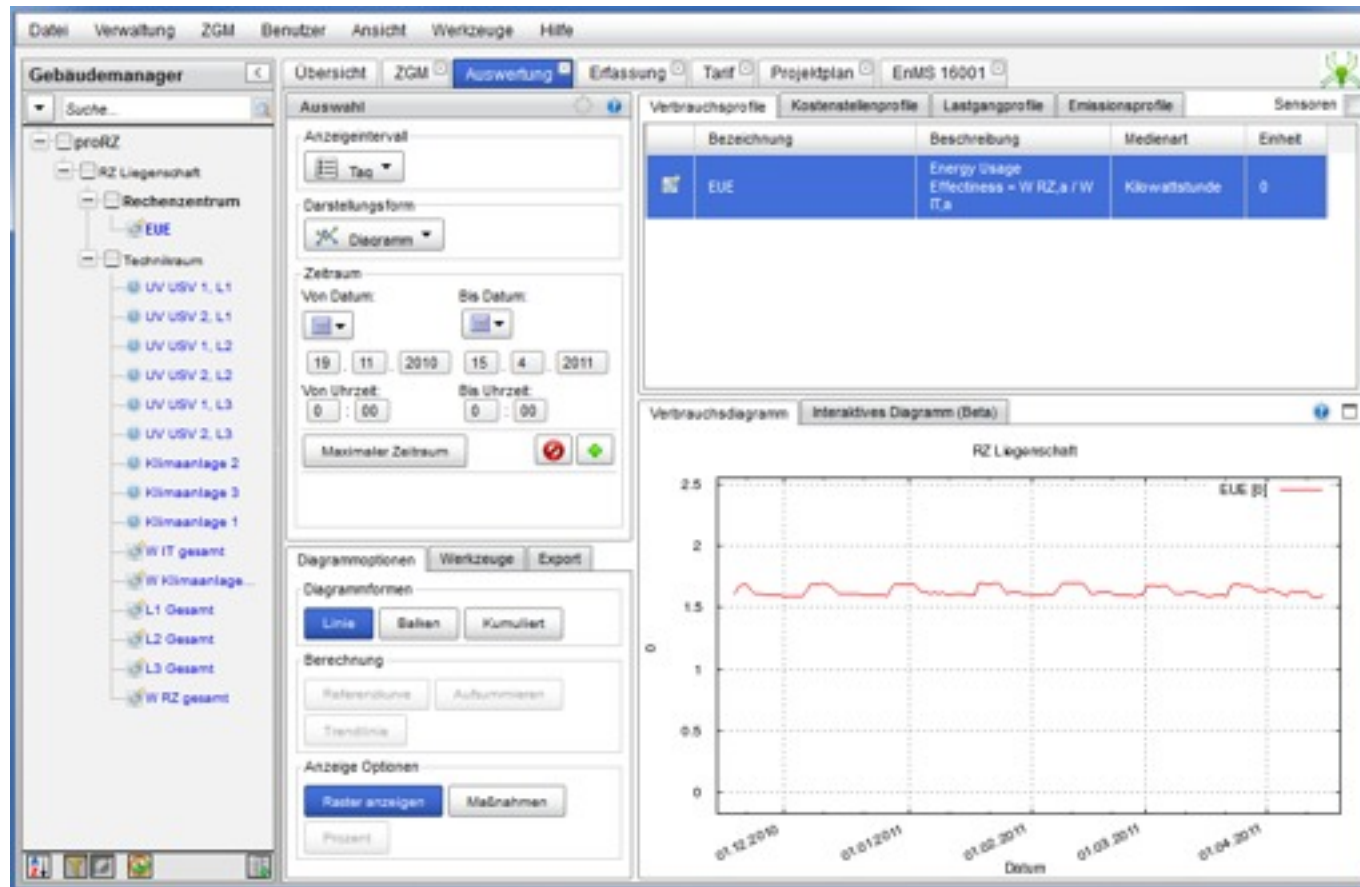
Datei Verwaltung ZGM Benutzer Ansicht Werkzeuge Hilfe

Gebäudemanager

Suche...

proRZ
RZ Liegenschaft
Rechenzentrum
EUE
Technikraum
UV USV 1, L1
UV USV 2, L1
UV USV 1, L2
UV USV 2, L2
UV USV 1, L3
UV USV 2, L3
Klimaanlage 2
Klimaanlage 3
Klimaanlage 1
W IT gesamt
W Klimaanlage...
L1 Gesamt
L2 Gesamt
L3 Gesamt
W RZ gesamt

Übersicht ZGM Auswertung Erfassung Tarif Projektplan EnMS 16001

Auswahl

Anzeigeintervall
Tag

Darstellungsform
Diagramm

Zeitraum
Von Datum: Bis Datum:
19 . 11 . 2010 15 . 4 . 2011
Von Uhrzeit: Bis Uhrzeit:
0 : 00 0 : 00
Maximaler Zeitraum

Diagrammoptionen Werkzeuge Export

Diagrammformen
Linie Balken Kumuliert

Berechnung
Referenzkurve Aufsummieren
Trendlinie

Anzeige Optionen
Raster anzeigen Maßnahmen
Prozent

Verbrauchsprofile Kostenstellenprofile Lastgangprofile Emissionsprofile Sensoren

| | Bezeichnung | Beschreibung | Medienart | Einheit |
|---|---|---|---|---|
| | EUE | Energy Usage Effectiness = W RZ,a / W IT,a | Kilowattstunde | 0 |

Verbrauchsdiagramm Interaktives Diagramm (Beta)

RZ Liegenschaft

EUE [0]

2.5
2
1.5
1
0.5
0

0

01.12.2010 01.01.2011 01.02.2011 01.03.2011 01.04.2011
Datum